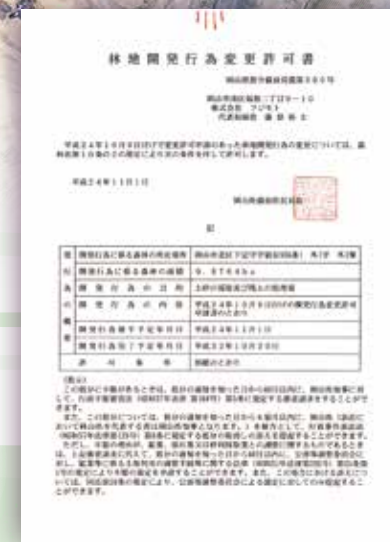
林地開発行為変更許可書

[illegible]

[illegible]

平成２４年１０月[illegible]日付けで変更許可申請のあった林地開発行為の変更については、森林法第１０条の２の規定により次の条件を付して許可します。

平成２４年１１月１日

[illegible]

記

| | | |
|---|---|---|
| 開 | 開発行為に係る森林の所在場所 | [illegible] |
| 発 | 開発行為に係る森林の面積 | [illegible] ha |
| 行 | 開発行為の目的 | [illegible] |
| 為 | 開発行為の内容 | 平成２４年１０月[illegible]日付けの開発行為変更許可申請書のとおり |
| の | 開発行為着手予定年月日 | 平成２４年１１月１日 |
| 概 | 開発行為完了予定年月日 | 平成２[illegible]年１０月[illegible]日 |
| 要 | 許可条件 | 別紙のとおり |

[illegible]

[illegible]